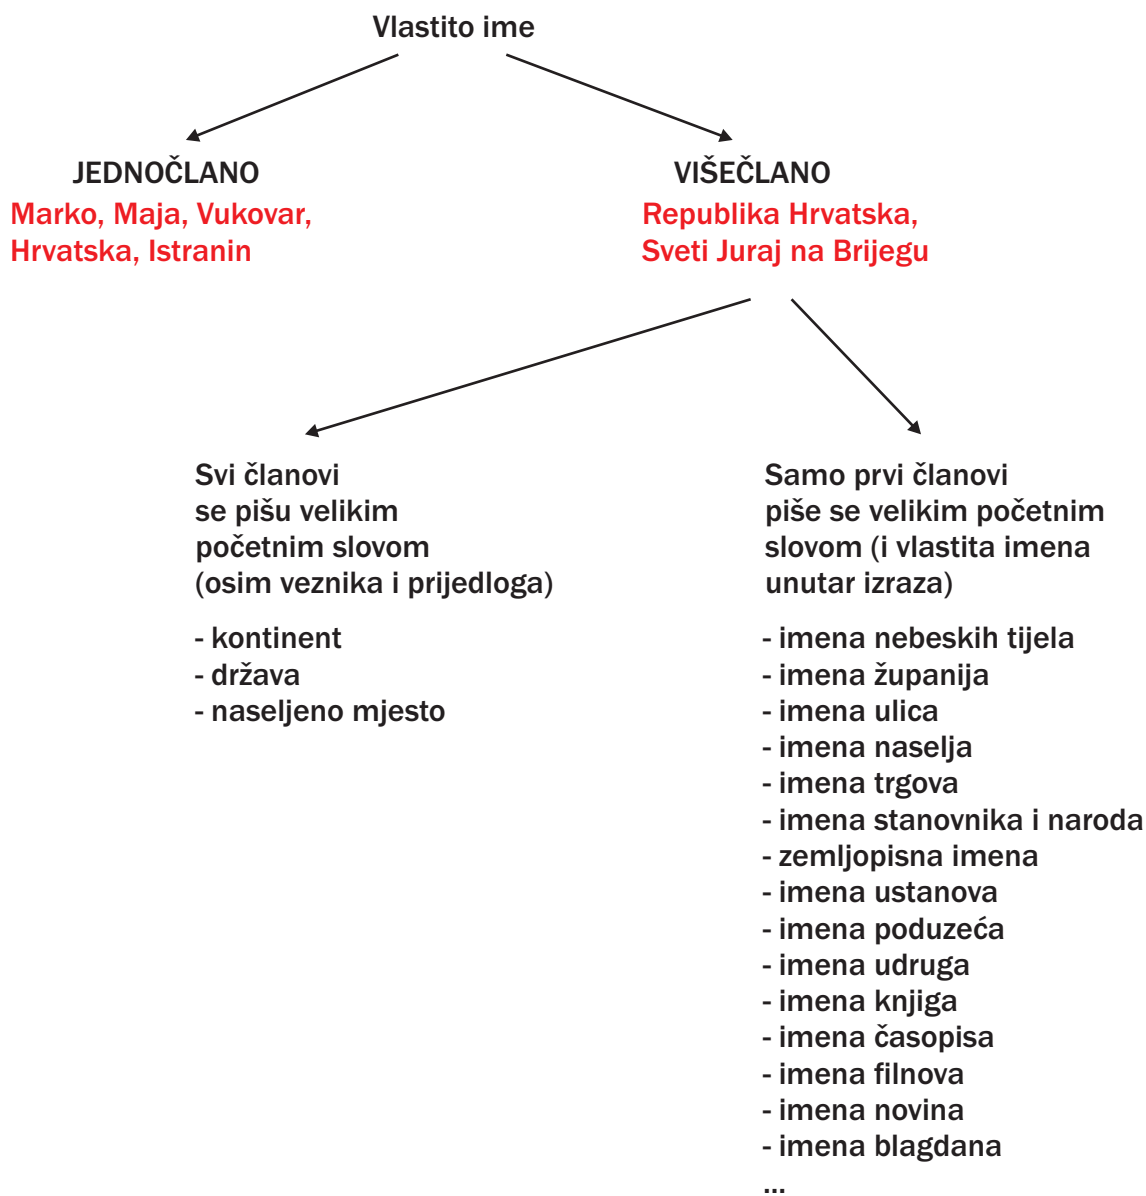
Vlastito ime

JEDNOČLANO
Marko, Maja, Vukovar, Hrvatska, Istranin

VIŠEČLANO
Republika Hrvatska, Sveti Juraj na Brijegu

Svi članovi se pišu velikim početnim slovom (osim veznika i prijedloga)

- kontinent
- država
- naseljeno mjesto

Samo prvi članovi piše se velikim početnim slovom (i vlastita imena unutar izraza)

- imena nebeskih tijela
- imena županija
- imena ulica
- imena naselja
- imena trgova
- imena stanovnika i naroda
- zemljopisna imena
- imena ustanova
- imena poduzeća
- imena udruga
- imena knjiga
- imena časopisa
- imena filnova
- imena novina
- imena blagdana
...